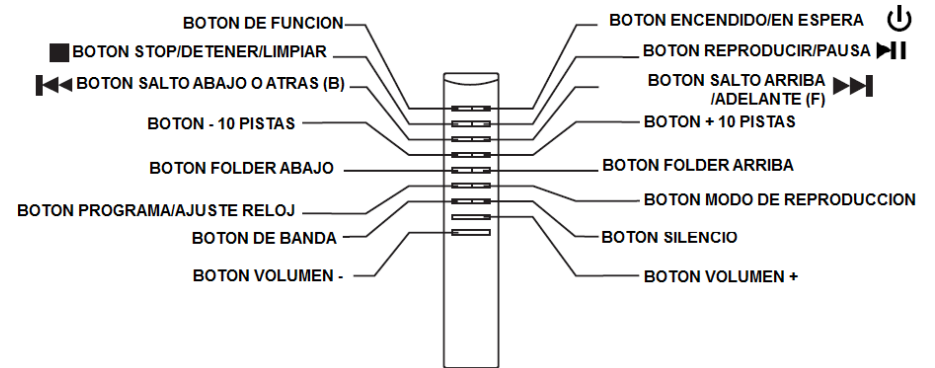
BOTON DE FUNCION
BOTON ENCENDIDO/EN ESPERA
BOTON STOP/DETENER/LIMPIAR
BOTON REPRODUCIR/PAUSA
BOTON SALTO ABAJO O ATRAS (B)
BOTON SALTO ARRIBA /ADELANTE (F)
BOTON - 10 PISTAS
BOTON + 10 PISTAS
BOTON FOLDER ABAJO
BOTON FOLDER ARRIBA
BOTON PROGRAMA/AJUSTE RELOJ
BOTON MODO DE REPRODUCCION
BOTON DE BANDA
BOTON SILENCIO
BOTON VOLUMEN -
BOTON VOLUMEN +